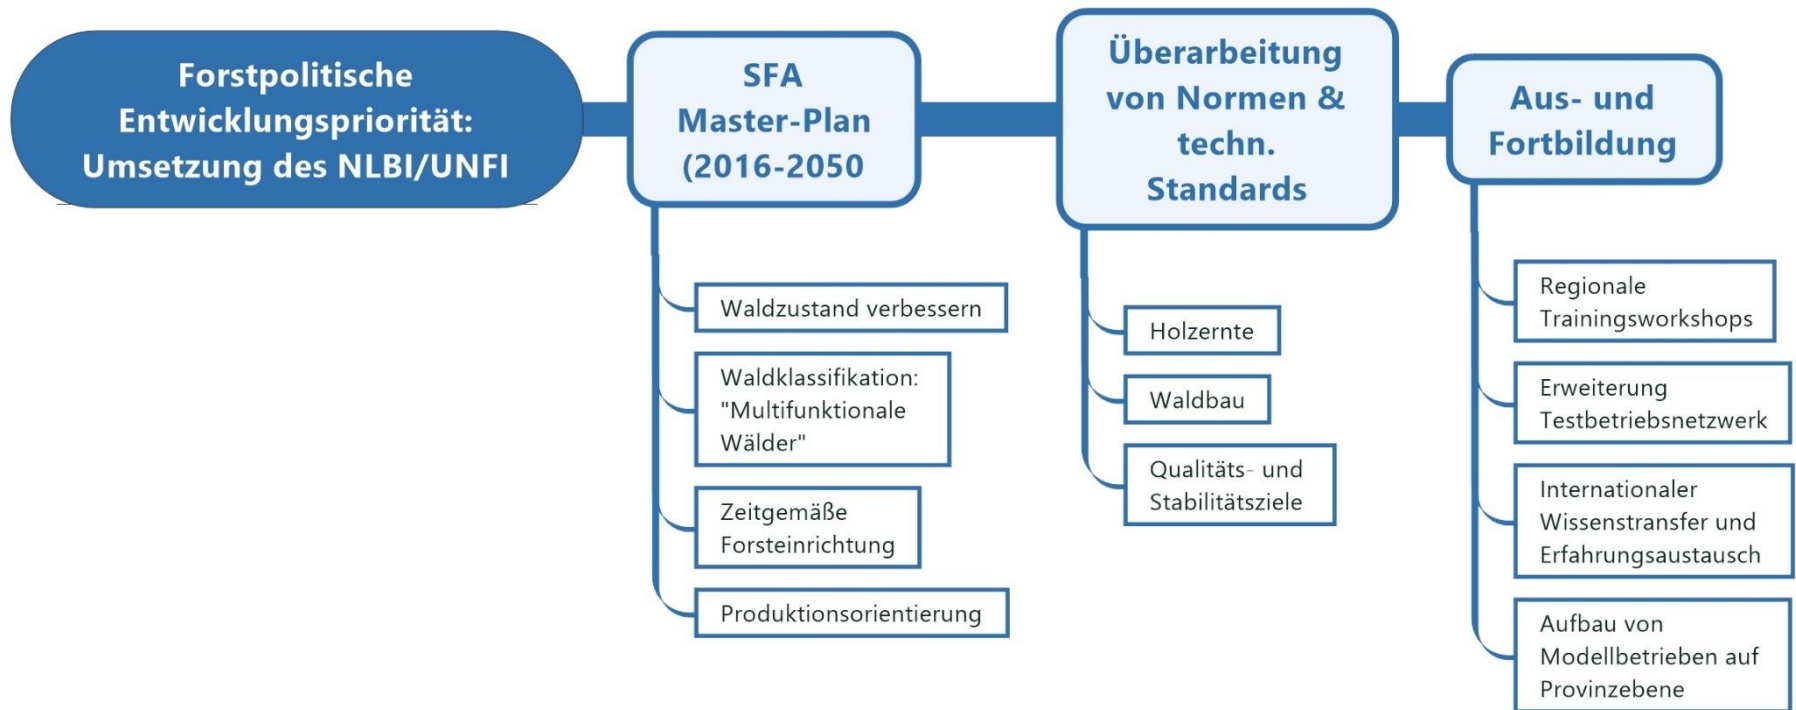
Forstpolitische Entwicklungspriorität: Umsetzung des NLBI/UNFI

SFA Master-Plan (2016-2050

Waldzustand verbessern

Waldklassifikation: "Multifunktionale Wälder"

Zeitgemäße Forsteinrichtung

Produktionsorientierung

Überarbeitung von Normen & techn. Standards

Holzernte

Waldbau

Qualitäts- und Stabilitätsziele

Aus- und Fortbildung

Regionale Trainingsworkshops

Erweiterung Testbetriebsnetzwerk

Internationaler Wissenstransfer und Erfahrungsaustausch

Aufbau von Modellbetrieben auf Provinzebene